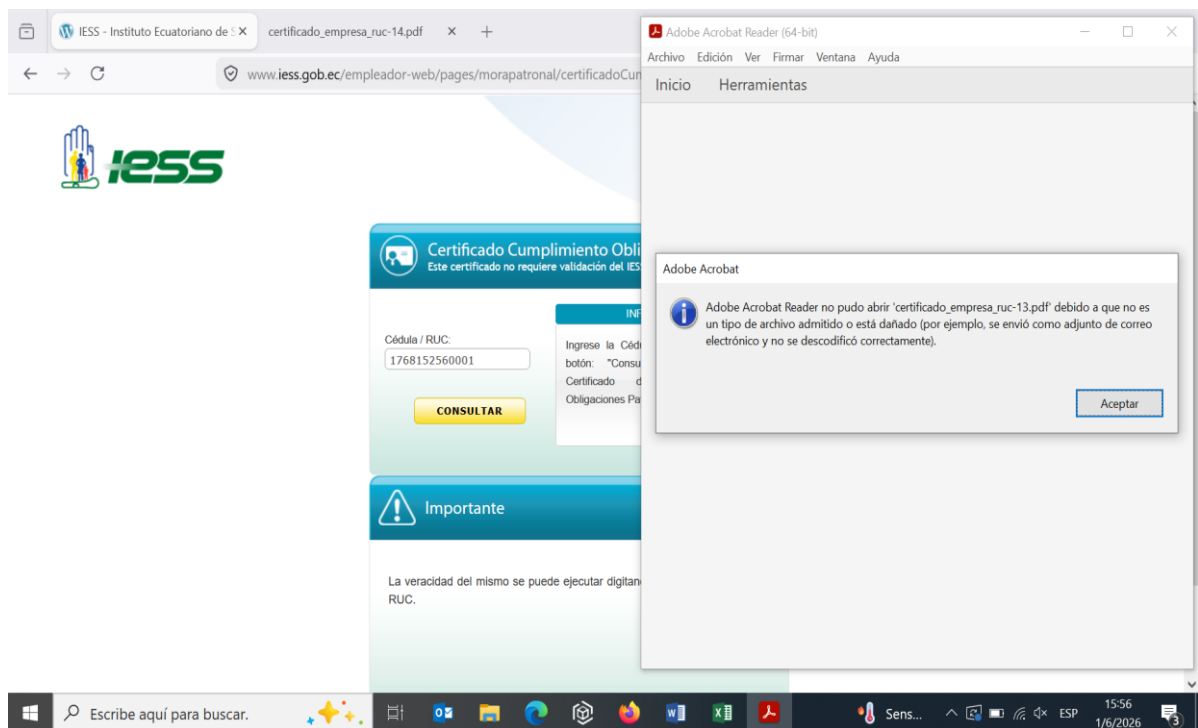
IESS - Instituto Ecuatoriano de S ×
certificado_empresa_ruc-14.pdf ×
+
www.iess.gob.ec/empleador-web/pages/morapatronal/certificadoCu

IESS

Certificado Cumplimiento Obli
Este certificado no requiere validación del IES

INF

Cédula / RUC:
1768152560001

CONSULTAR

Ingrese la Cédu
botón: "Consu
Certificado d
Obligaciones Pa

Importante

La veracidad del mismo se puede ejecutar digitan
RUC.

Adobe Acrobat Reader (64-bit)
Archivo Edición Ver Firmar Ventana Ayuda
Inicio Herramientas

Adobe Acrobat
Adobe Acrobat Reader no pudo abrir 'certificado_empresa_ruc-13.pdf' debido a que no es un tipo de archivo admitido o está dañado (por ejemplo, se envió como adjunto de correo electrónico y no se descodificó correctamente).
Aceptar

Escribe aquí para buscar.
Sens...
ESP
15:56
1/6/2026
3